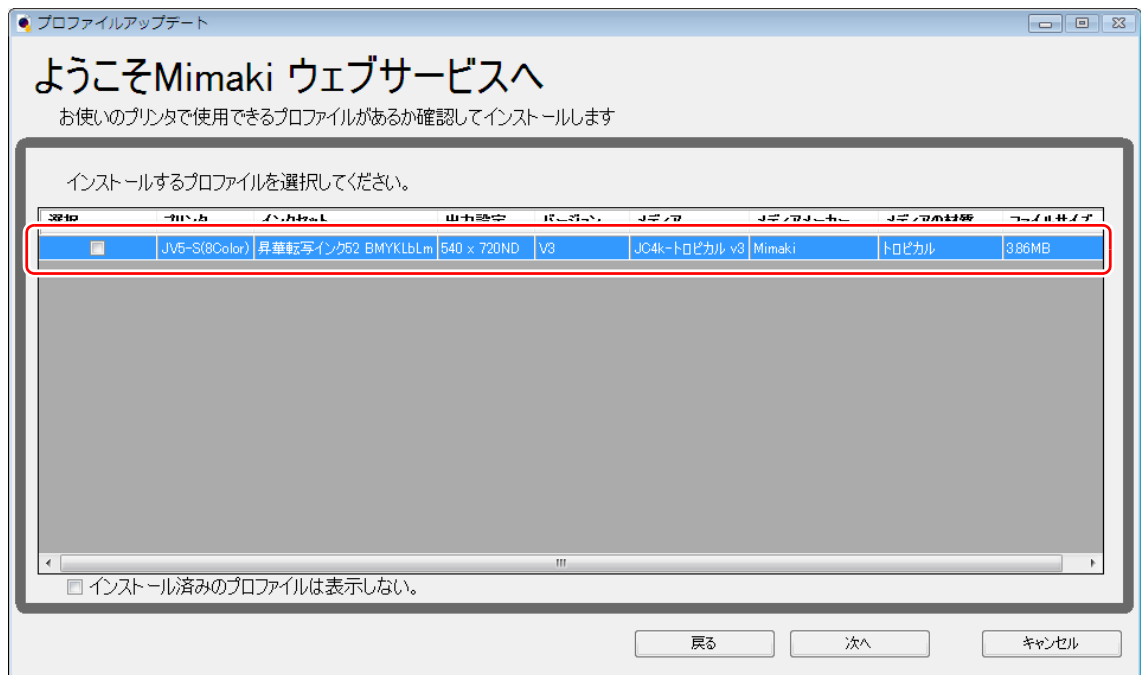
プロファイルアップデート

ようこそMimaki ウェブサービスへ

お使いのプリンタで使用できるプロファイルがあるか確認してインストールします

インストールするプロファイルを選択してください。

| 選択 | プリンタ | インクセット | 出力設定 | バージョン | メディア | メディアメーカー | メディアの材質 | ファイルサイズ |
|---|---|---|---|---|---|---|---|---|
| | JV5-S(8Color) | 昇華転写インク52 BMYKLbLm | 540 x 720ND | V3 | JC4k-トロピカル v3 | Mimaki | トロピカル | 3.86MB |

インストール済みのプロファイルは表示しない。

戻る

次へ

キャンセル